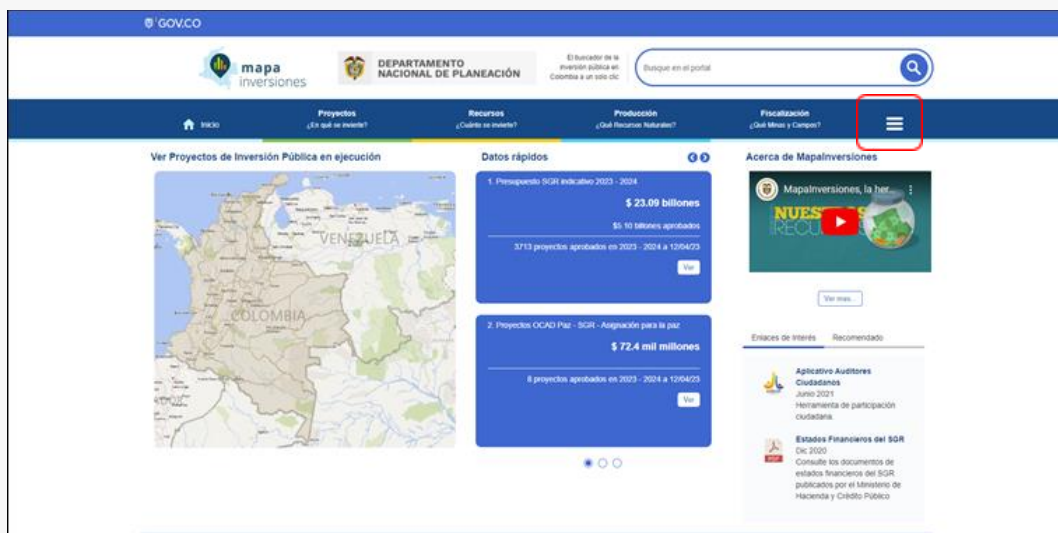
GOV.CO

mapa inversiones

DEPARTAMENTO NACIONAL DE PLANEACIÓN

El buscador de la inversión pública en Colombia a un solo clic

Busque en el portal

Inicio

Proyectos
¿En qué se invierte?

Recursos
¿Cuánto se invierte?

Producción
¿Qué Recursos Naturales?

Fiscalización
¿Qué Minas y Campos?

Ver Proyectos de Inversión Pública en ejecución

VENEZUELA

COLOMBIA

Datos rápidos

1. Presupuesto SGR indicativo 2023 - 2024

$ 23.09 billones

$5.10 billones aprobados

3713 proyectos aprobados en 2023 - 2024 a 12/04/23

Ver

2. Proyectos OCAD Paz - SGR - Asignación para la paz

$ 72.4 mil millones

8 proyectos aprobados en 2023 - 2024 a 12/04/23

Ver

Acerca de MapaInversiones

MapaInversiones, la her...

NUESTROS RECURSOS

Ver más...

Enlaces de Interés

Recomendado

Aplicativo Auditores Ciudadanos
Junio 2021
Herramienta de participación ciudadana

Estados Financieros del SGR
Dic 2020
Consulte los documentos de estados financieros del SGR publicados por el Ministerio de Hacienda y Crédito Público

PDF